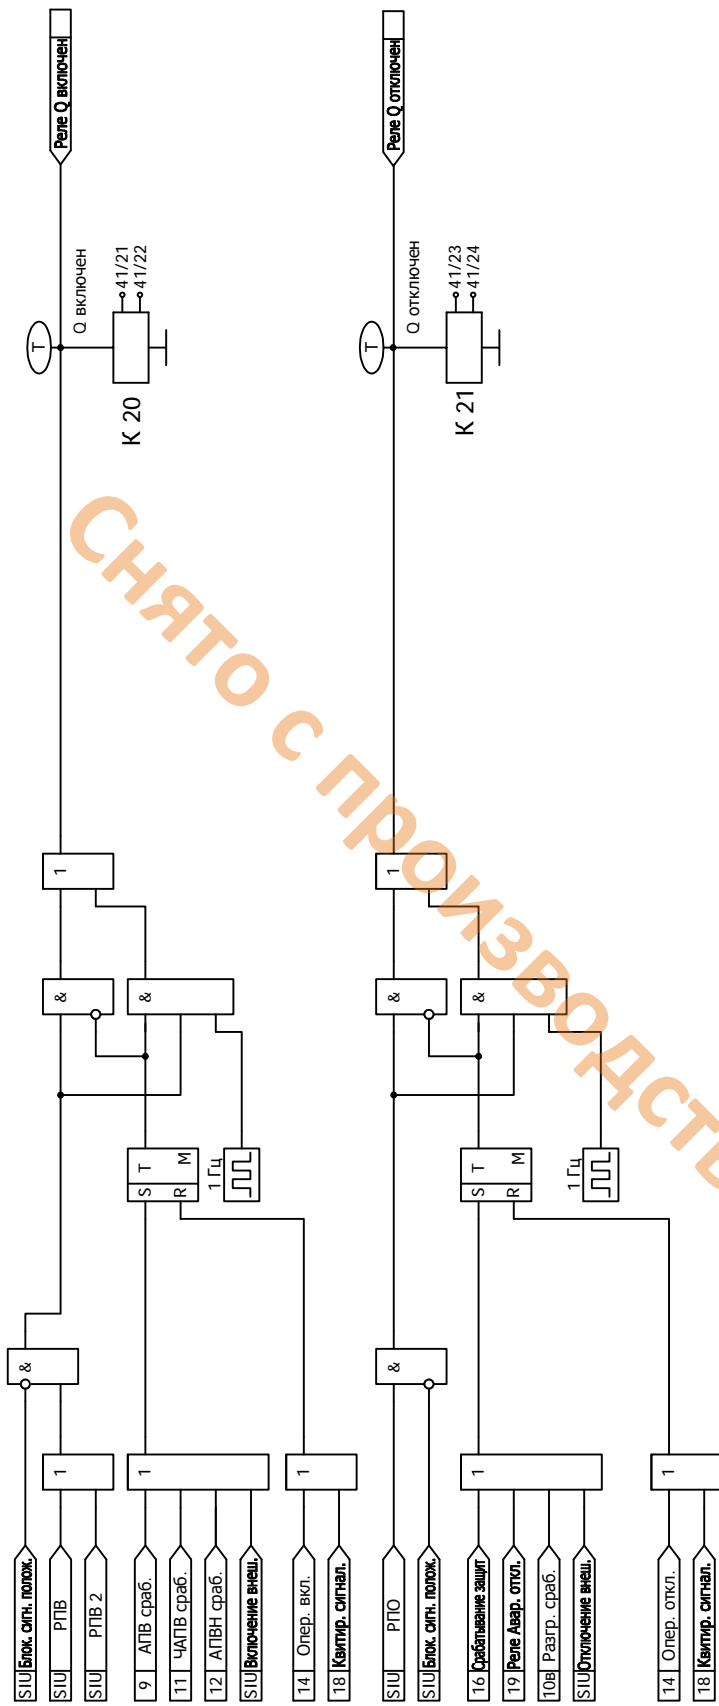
Реле Q включен
Q включен
41/21
41/22
T
K 20
1
&
&
1
&
S T M
R
1 Гц
1
1
SIU Блок. сигн. полож.
SIU РПВ
SIU РПВ 2
9 АПВ сраб.
11 ЧАПВ сраб.
12 АПВН сраб.
SIU Включение внеш.
14 Опер. вкл.
18 Квитир. сигнал.

Реле Q отключен
Q отключен
41/23
41/24
T
K 21
1
&
&
&
S T M
R
1 Гц
1
1
SIU РПО
SIU Блок. сигн. полож.
16 Срабатывание защит
19 Реле Авар. откл.
10в Разгр. сраб.
SIU Отключение внеш.
14 Опер. откл.
18 Квитир. сигнал.

Снято с производства